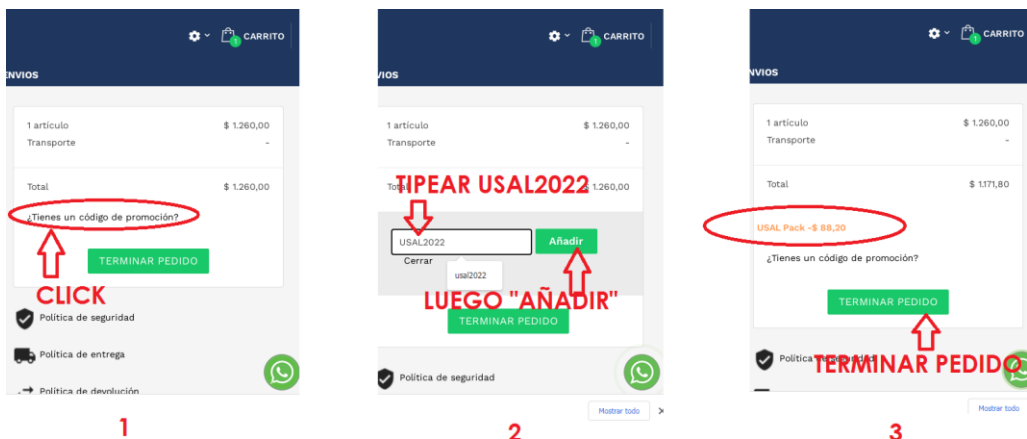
CARRITO
NVIOS
1 artículo $ 1.260,00
Transporte -
Total $ 1.260,00
¿Tienes un código de promoción?
TERMINAR PEDIDO
CLICK
Política de seguridad
Política de entrega
Política de devolución
1

CARRITO
VIOS
1 artículo $ 1.260,00
Transporte -
Total $ 1.260,00
TIPEAR USAL2022
USAL2022
Añadir
Cerrar
usal2022
LUEGO "AÑADIR"
TERMINAR PEDIDO
Política de seguridad
Mostrar todo
2

CARRITO
NVIOS
1 artículo $ 1.260,00
Transporte -
Total $ 1.171,80
USAL Pack -$ 88,20
¿Tienes un código de promoción?
TERMINAR PEDIDO
Política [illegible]
TERMINAR PEDIDO
Mostrar todo
3